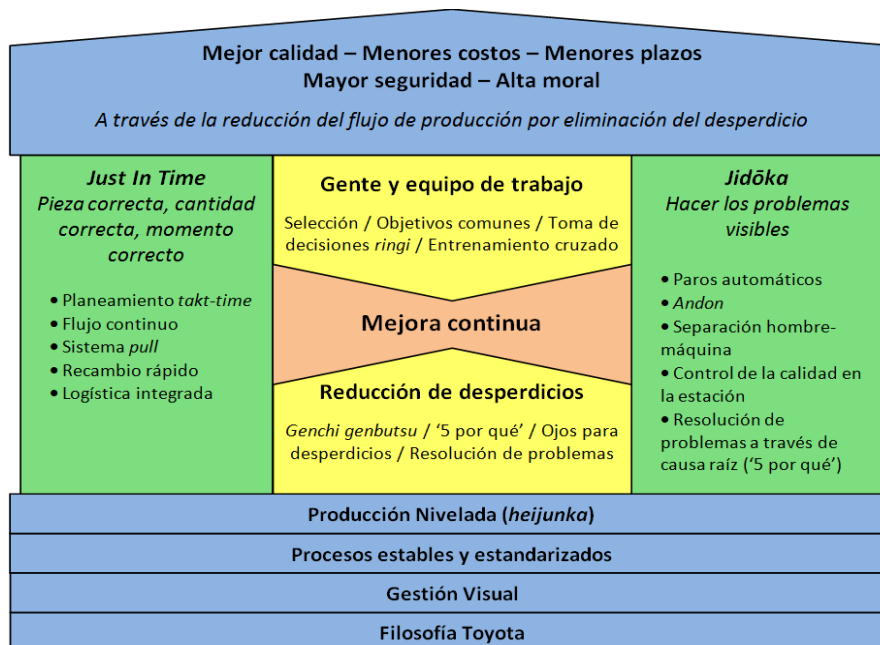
Mejor calidad – Menores costos – Menores plazos
Mayor seguridad – Alta moral

A través de la reducción del flujo de producción por eliminación del desperdicio

Just In Time
Pieza correcta, cantidad correcta, momento correcto

• Planeamiento takt-time
• Flujo continuo
• Sistema pull
• Recambio rápido
• Logística integrada

Gente y equipo de trabajo

Selección / Objetivos comunes / Toma de decisiones ringi / Entrenamiento cruzado

Mejora continua

Reducción de desperdicios

Genchi genbutsu / ‘5 por qué’ / Ojos para desperdicios / Resolución de problemas

Jidōka
Hacer los problemas visibles

• Paros automáticos
• Andon
• Separación hombre-máquina
• Control de la calidad en la estación
• Resolución de problemas a través de causa raíz (‘5 por qué’)

Producción Nivelada (heijunka)

Procesos estables y estandarizados

Gestión Visual

Filosofía Toyota